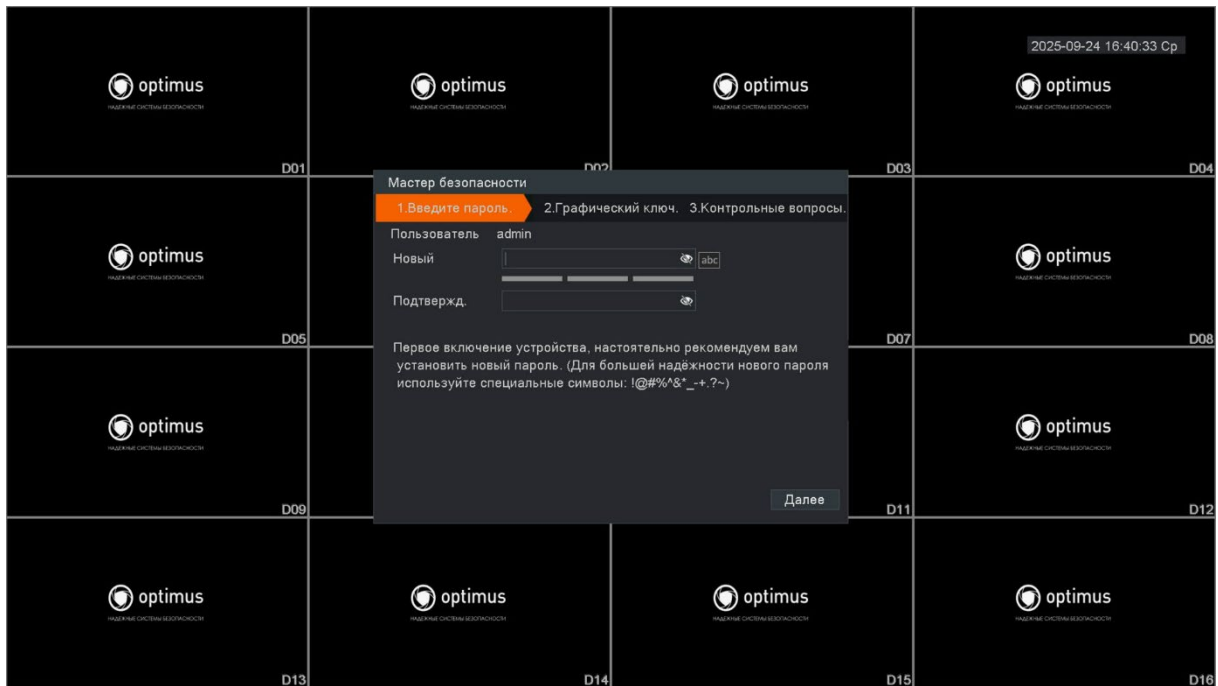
optimus
НАДЕЖНЫЕ СИСТЕМЫ БЕЗОПАСНОСТИ
D01

optimus
НАДЕЖНЫЕ СИСТЕМЫ БЕЗОПАСНОСТИ
D02

optimus
НАДЕЖНЫЕ СИСТЕМЫ БЕЗОПАСНОСТИ
D03

2025-09-24 16:40:33 Ср
optimus
НАДЕЖНЫЕ СИСТЕМЫ БЕЗОПАСНОСТИ
D04

optimus
НАДЕЖНЫЕ СИСТЕМЫ БЕЗОПАСНОСТИ
D05

D07

optimus
НАДЕЖНЫЕ СИСТЕМЫ БЕЗОПАСНОСТИ
D08

optimus
НАДЕЖНЫЕ СИСТЕМЫ БЕЗОПАСНОСТИ
D09

D11

optimus
НАДЕЖНЫЕ СИСТЕМЫ БЕЗОПАСНОСТИ
D12

optimus
НАДЕЖНЫЕ СИСТЕМЫ БЕЗОПАСНОСТИ
D13

optimus
НАДЕЖНЫЕ СИСТЕМЫ БЕЗОПАСНОСТИ
D14

optimus
НАДЕЖНЫЕ СИСТЕМЫ БЕЗОПАСНОСТИ
D15

optimus
НАДЕЖНЫЕ СИСТЕМЫ БЕЗОПАСНОСТИ
D16

Мастер безопасности
1.Введите пароль. 2.Графический ключ. 3.Контрольные вопросы.
Пользователь admin
Новый
abc
Подтвержд.

Первое включение устройства, настоятельно рекомендуем вам установить новый пароль. (Для большей надёжности нового пароля используйте специальные символы: !@#%^&*_-+.?~)

Далее